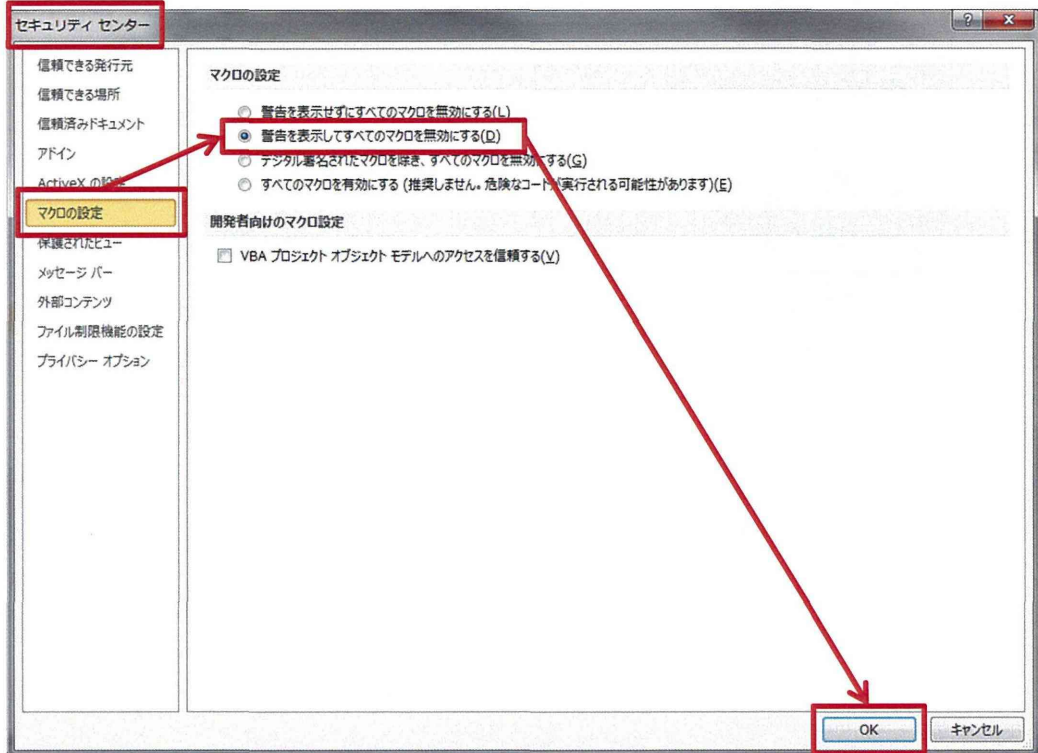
セキュリティ センター

?
x

信頼できる発行元
信頼できる場所
信頼済みドキュメント
アドイン
ActiveX の設定
マクロの設定
保護されたビュー
メッセージ バー
外部コンテンツ
ファイル制限機能の設定
プライバシー オプション

マクロの設定

警告を表示せずにすべてのマクロを無効にする(L)
警告を表示してすべてのマクロを無効にする(D)
デジタル署名されたマクロを除き、すべてのマクロを無効にする(G)
すべてのマクロを有効にする (推奨しません。危険なコードが実行される可能性があります)(E)

開発者向けのマクロ設定

VBA プロジェクト オブジェクト モデルへのアクセスを信頼する(V)

OK
キャンセル